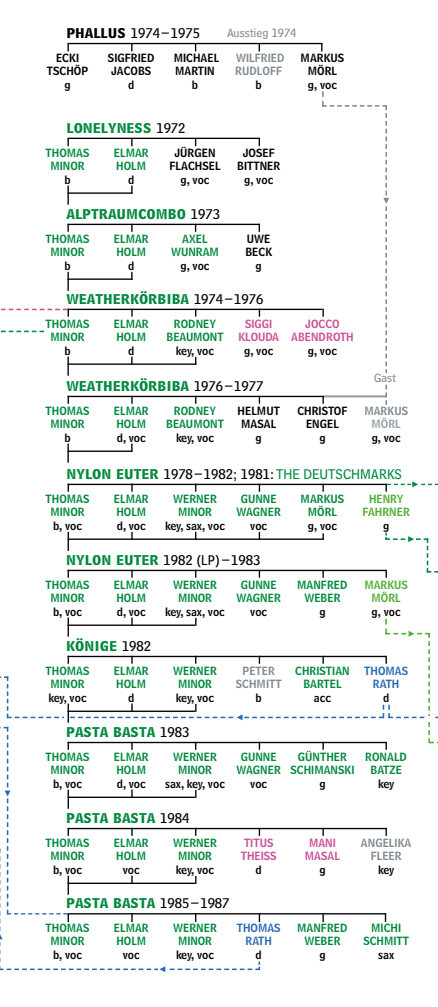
PHALLUS 1974–1975 Ausstieg 1974

| ECKI TSCHÖP | SIGFRIED JACOBS | MICHAEL MARTIN | WILFRIED RUDOLFF | MARKUS MÖRL |
|---|---|---|---|---|
| g | d | b | b | g, voc |

LONELYNESS 1972

| THOMAS MINOR | ELMAR HOLM | JÜRGEN FLACHSEL | JOSEF BITTNER |
|---|---|---|---|
| b | d | g, voc | g, voc |

ALPTRAUMCOMBO 1973

| THOMAS MINOR | ELMAR HOLM | AXEL WUNRAM | UWE BECK |
|---|---|---|---|
| b | d | g, voc | g |

WEATHERKÖRBIBA 1974–1976

| THOMAS MINOR | ELMAR HOLM | RODNEY BEAUMONT | SIGGI KLOUDA | JOCCO ABENDROTH |
|---|---|---|---|---|
| b | d | key, voc | g, voc | g, voc |

WEATHERKÖRBIBA 1976–1977 Gast

| THOMAS MINOR | ELMAR HOLM | RODNEY BEAUMONT | HELMUT MASAL | CHRISTOF ENGEL | MARKUS MÖRL |
|---|---|---|---|---|---|
| b | d, voc | key, voc | g | g | g |

NYLON EUTER 1978–1982; 1981: THE DEUTSCHMARKS

| THOMAS MINOR | ELMAR HOLM | WERNER MINOR | GUNNE WAGNER | MARKUS MÖRL | HENRY FAHRNER |
|---|---|---|---|---|---|
| b, voc | d, voc | key, sax, voc | voc | g, voc | g |

NYLON EUTER 1982 (LP)–1983

| THOMAS MINOR | ELMAR HOLM | WERNER MINOR | GUNNE WAGNER | MANFRED WEBER | MARKUS MÖRL |
|---|---|---|---|---|---|
| b, voc | d, voc | key, sax, voc | voc | g | g, voc |

KÖNIGE 1982

| THOMAS MINOR | ELMAR HOLM | WERNER MINOR | PETER SCHMITT | CHRISTIAN BARTEL | THOMAS RATH |
|---|---|---|---|---|---|
| key, voc | d | key, voc | b | acc | d |

PASTA BASTA 1983

| THOMAS MINOR | ELMAR HOLM | WERNER MINOR | GUNNE WAGNER | GÜNTHER SCHIMANSKI | RONALD BATZE |
|---|---|---|---|---|---|
| b, voc | d, voc | sax, key, voc | voc | g | key |

PASTA BASTA 1984

| THOMAS MINOR | ELMAR HOLM | WERNER MINOR | TITUS THEISS | MANI MASAL | ANGELIKA FLEER |
|---|---|---|---|---|---|
| b, voc | voc | key, voc | d | g | key |

PASTA BASTA 1985–1987

| THOMAS MINOR | ELMAR HOLM | WERNER MINOR | THOMAS RATH | MANFRED WEBER | MICHI SCHMITT |
|---|---|---|---|---|---|
| b, voc | voc | key, voc | d | g | sax |